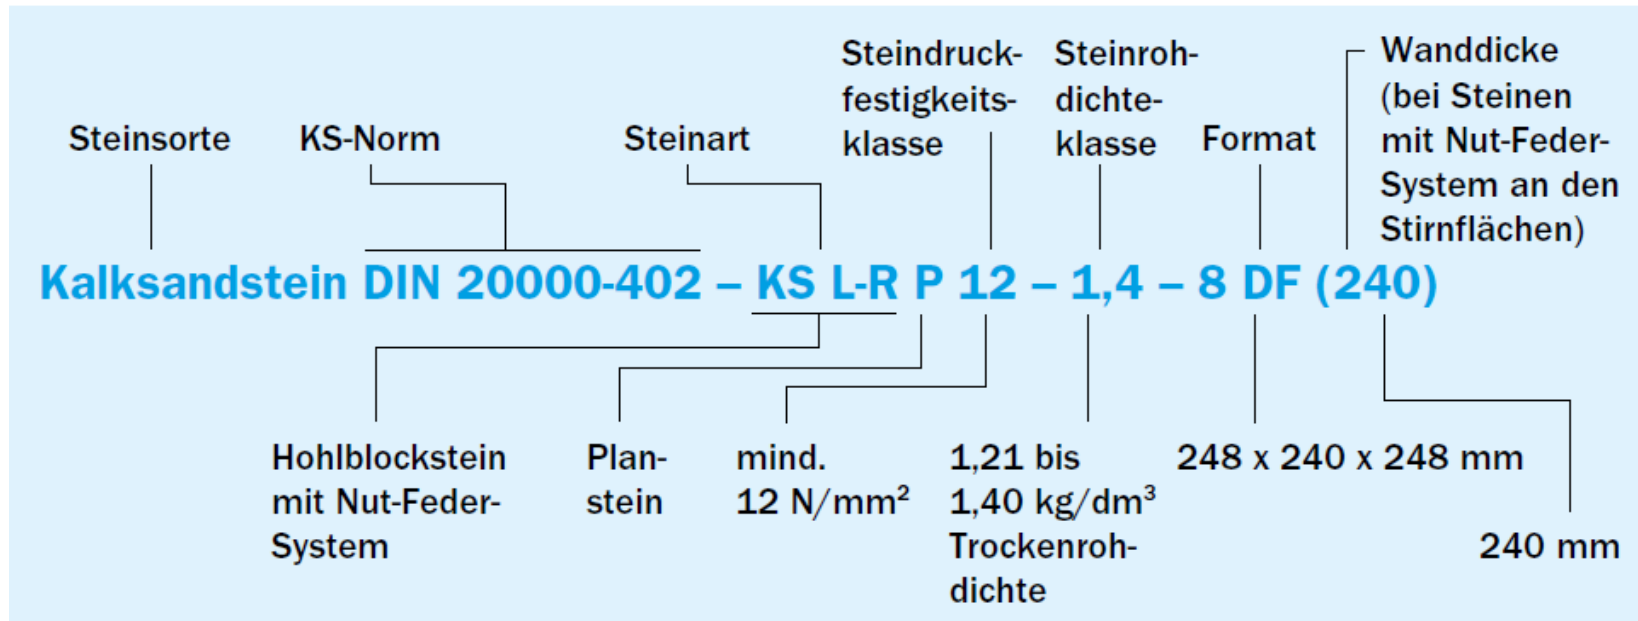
Steinsorte

KS-Norm

Steinart

Steindruckfestigkeitsklasse

Steinrohdichteklasse

Format

Wanddicke (bei Steinen mit Nut-Feder-System an den Stirnflächen)

Kalksandstein DIN 20000-402 – KS L-R P 12 – 1,4 – 8 DF (240)

Hohlblockstein mit Nut-Feder-System

Planstein

mind. 12 N/mm²

1,21 bis 1,40 kg/dm³ Trockenrohdichte

248 x 240 x 248 mm

240 mm